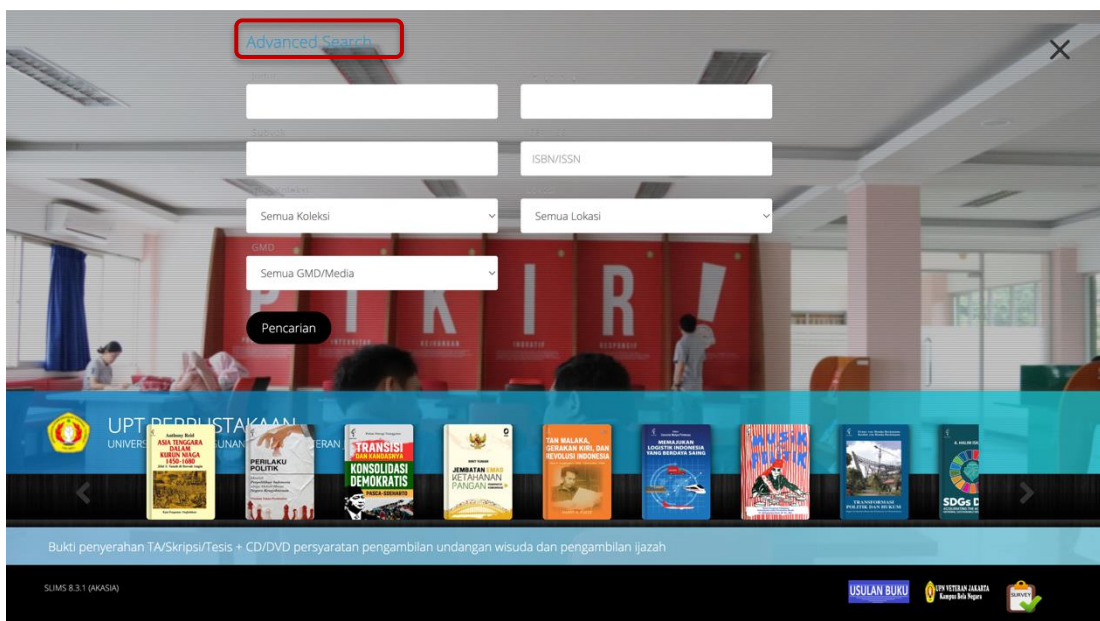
Advanced Search

ISBN/ISSN

Semua Koleksi

Semua Lokasi

GMD

Semua GMD/Media

Pencarian

PIKIR!

UPT PERPUSTAKAAN

UNIVERS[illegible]UNAN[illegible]ERAN

ASIA TENGGARA DALAM KURUN NIAGA 1450-1680

PERILAKU POLITIK

TRANSISI DAN KONSOLIDASI DEMOKRATIS PASCA-SOEHARTO

JEMBATAN EMAS KETAHANAN PANGAN

TAN MALAKA, GERAKAN KIRI, DAN REVOLUSI INDONESIA

MEMAJUKAN LOGISTIK INDONESIA YANG BERDAYA SAING

MUSIK POLITIK

TRANSFORMASI POLITIK DAN HUKUM

SDGs

Bukti penyerahan TA/Skripsi/Tesis + CD/DVD persyaratan pengambilan undangan wisuda dan pengambilan ijazah

SLIMS 8.3.1 (AKASIA)

USULAN BUKU

UPN VETERAN JAKARTA Kampus Bela Negara

SURVEY